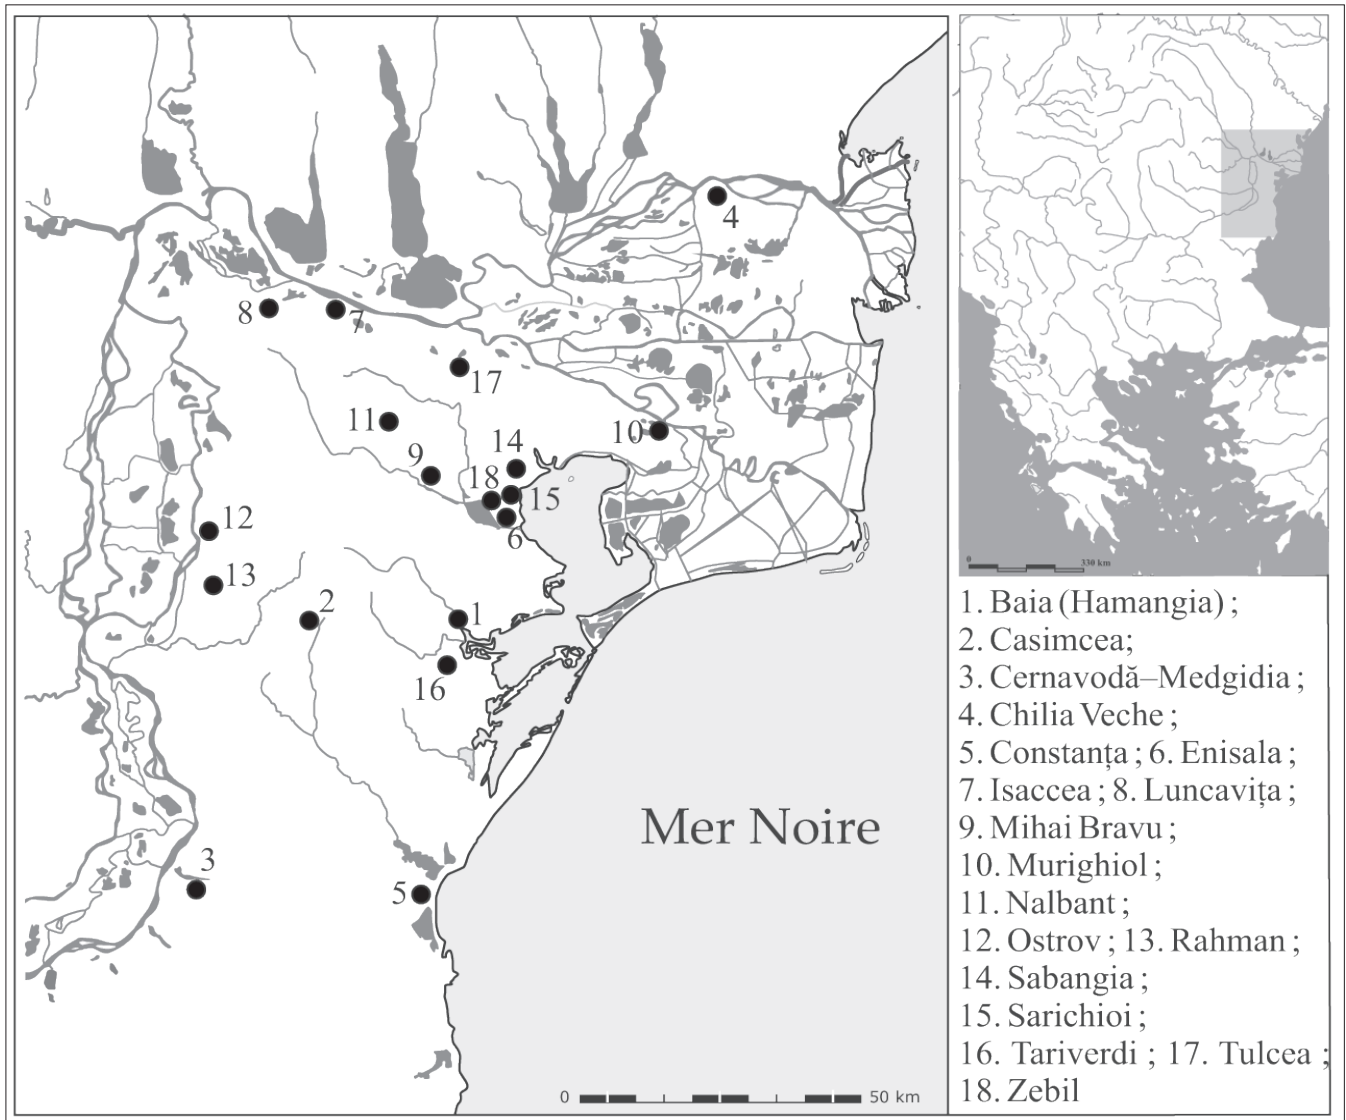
4
8
7
17
11
10
14
9
18
15
6
12
13
2
1
16
Mer Noire
3
5
0
50 km
0
330 km

1. Baia (Hamangia) ;
2. Casimcea;
3. Cernavodă–Medgidia ;
4. Chilia Veche ;
5. Constanța ; 6. Enisala ;
7. Isaccea ; 8. Luncavița ;
9. Mihai Bravu ;
10. Murighiol ;
11. Nalbant ;
12. Ostrov ; 13. Rahman ;
14. Sabangia ;
15. Sarichioi ;
16. Tariverdi ; 17. Tulcea ;
18. Zebil